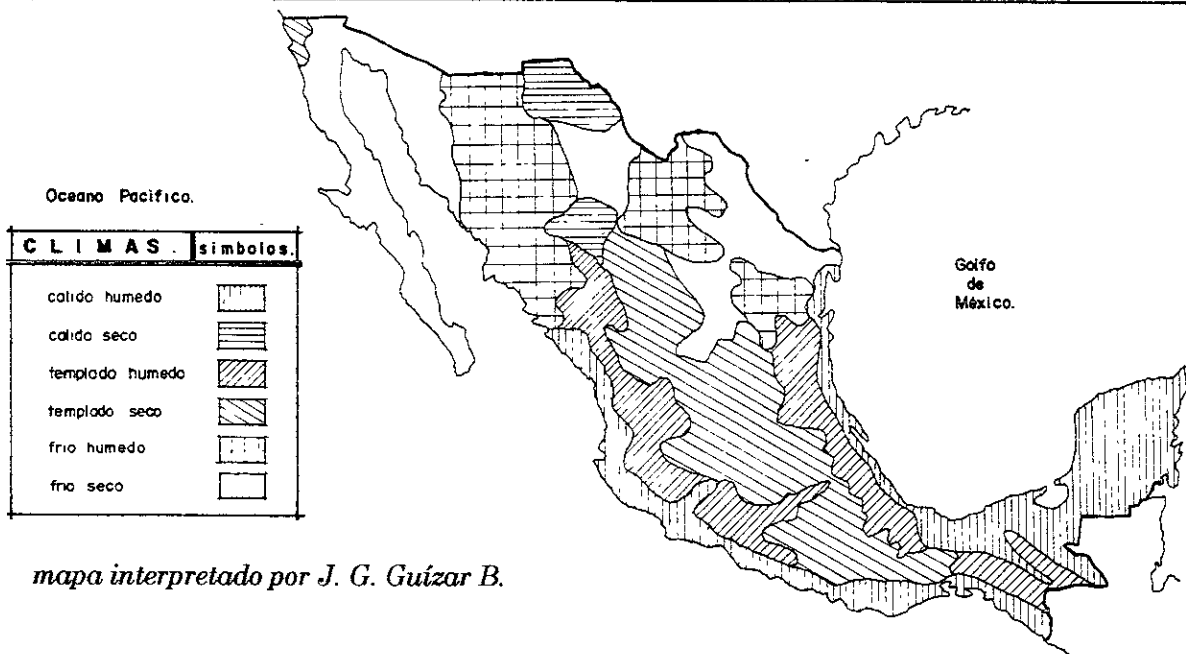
Oceano Pacifico.

| C L I M A S . | simbolos. |
|---|---|
| calido humedo | |
| calido seco | |
| templado humedo | |
| templado seco | |
| frio humedo | |
| frio seco | |

Golfo de México.

mapa interpretado por J. G. Guízar B.